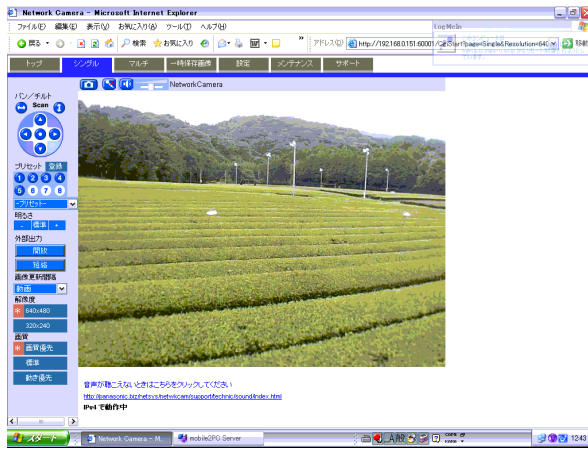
Network Camera - Microsoft Internet Explorer

LogMeIn

ファイル(F) 編集(E) 表示(V) お気に入り(A) ツール(T) ヘルプ(H)

戻る 検索 お気に入り

アドレス(D) http://192.168.0.151:60001/CgiStart?page=Single&Resolution=640

移動

トップ シングル マルチ 一時保存画像 設定 メンテナンス サポート

NetworkCamera

パン/チルト

Scan

プリセット 登録

1 2 3 4

5 6 7 8

-プリセット-

明るさ

- 標準 +

外部出力

開放

短絡

画像更新間隔

動画

解像度

640x480

320x240

画質

画質優先

標準

動き優先

音声が聴こえないときはこちらをクリックしてください

http://panasonic.biz/netsys/netwkcam/support/technic/sound/index.html

IPv4 で動作中

スタート Network Camera - M... mobile2PC Server

12:43